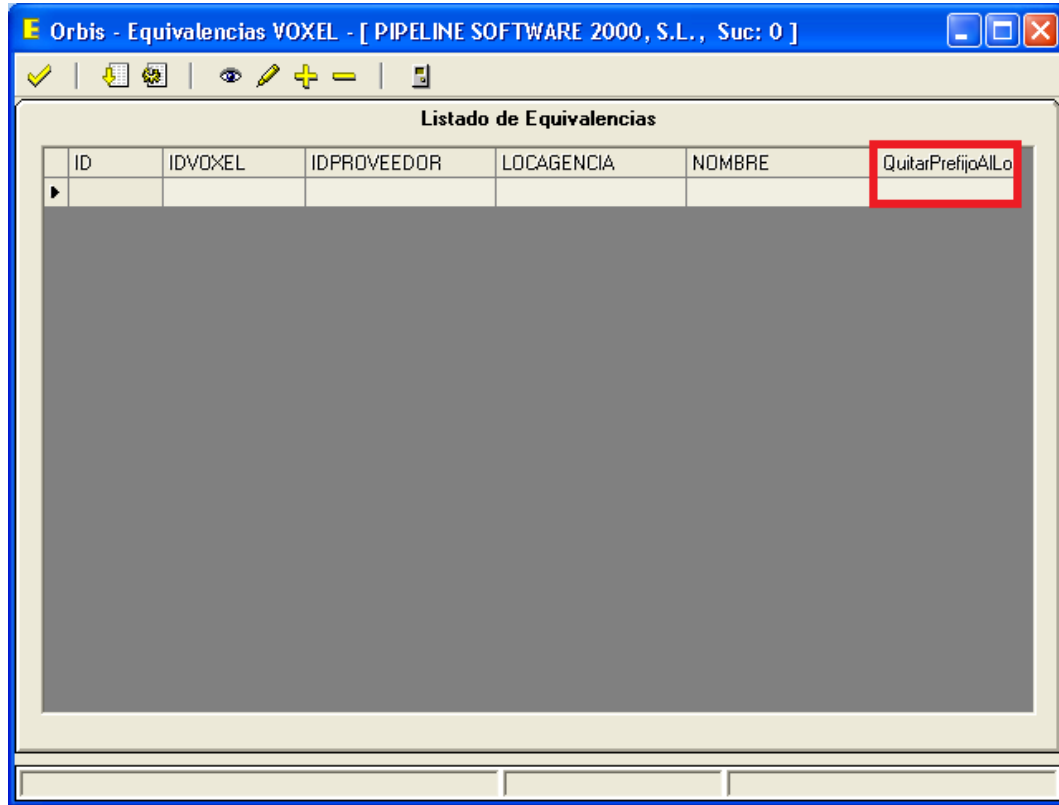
E Orbis - Equivalencias VOXEL - [ PIPELINE SOFTWARE 2000, S.L., Suc: 0 ]

Listado de Equivalencias

| | ID | IDVOXEL | IDPROVEEDOR | LOCAGENCIA | NOMBRE | QuitarPrefijoAlLo |
|---|---|---|---|---|---|---|
| ▸ | | | | | | |